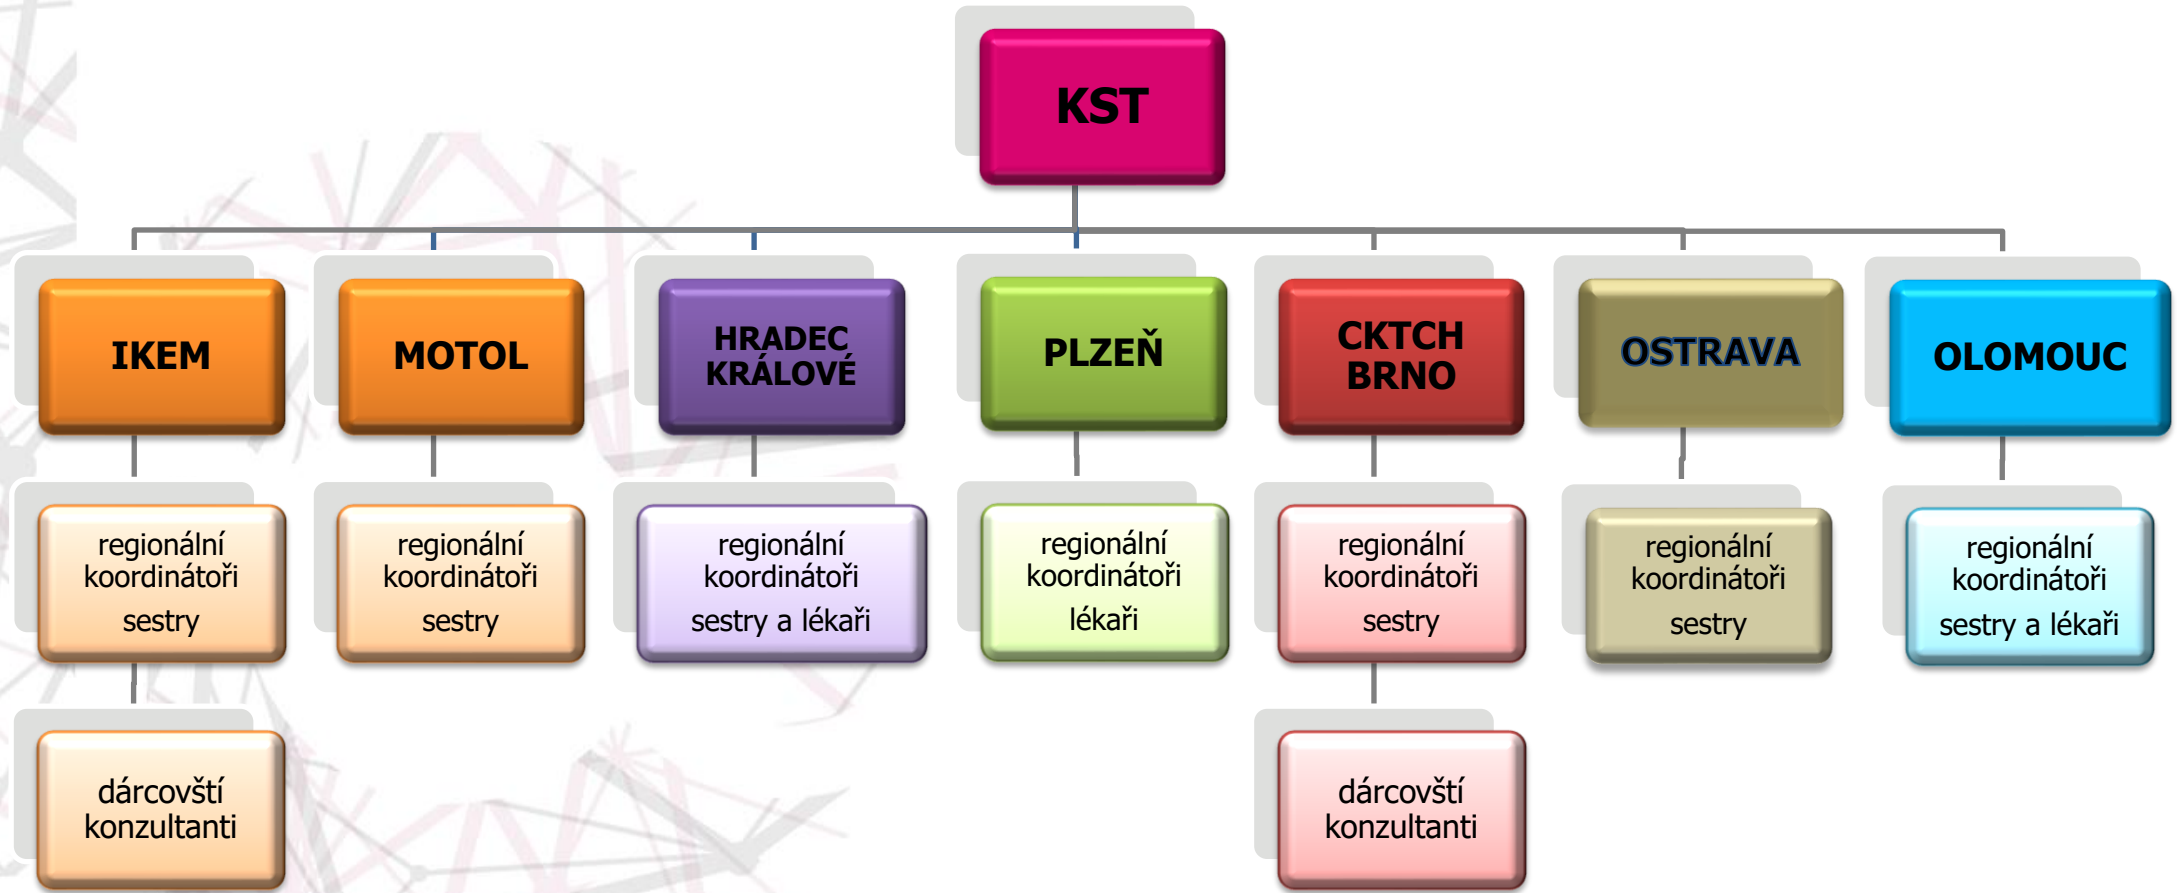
KST

IKEM

MOTOL

HRADEC KRÁLOVÉ

PLZEŇ

CKTCH BRNO

OSTRAVA

OLOMOUC

regionální koordinátoři
sestry

regionální koordinátoři
sestry

regionální koordinátoři
sestry a lékaři

regionální koordinátoři
lékaři

regionální koordinátoři
sestry

regionální koordinátoři
sestry

regionální koordinátoři
sestry a lékaři

dárcovští konzultanti

dárcovští konzultanti